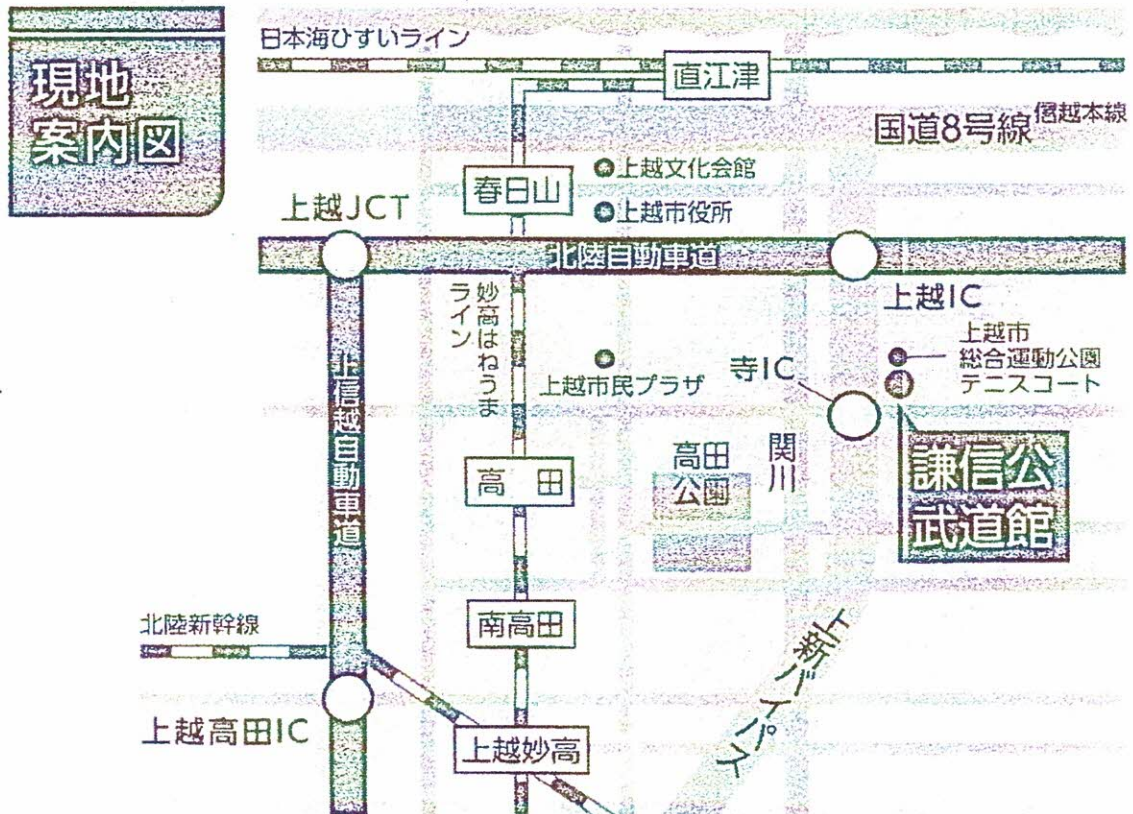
現地
案内図

日本海ひすいライン

直江津

国道8号線

信越本線

春日山

上越文化会館

上越市役所

上越JCT

北陸自動車道

上越IC

妙高はねうまライン

上越市
総合運動公園

テニスコート

寺IC

上越市民プラザ

上信越自動車道

高田公園

関川

謙信公
武道館

高田

南高田

北陸新幹線

上新バイパス

上越高田IC

上越妙高